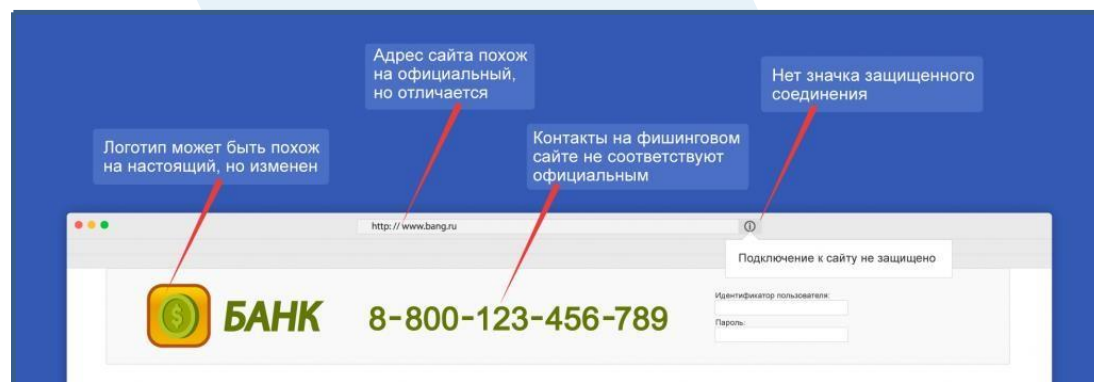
Адрес сайта похож на официальный, но отличается

Нет значка защищенного соединения

Логотип может быть похож на настоящий, но изменен

Контакты на фишинговом сайте не соответствуют официальным

http: // www.bang.ru

Подключение к сайту не защищено

$ БАНК 8-800-123-456-789

Идентификатор пользователя:

Пароль: